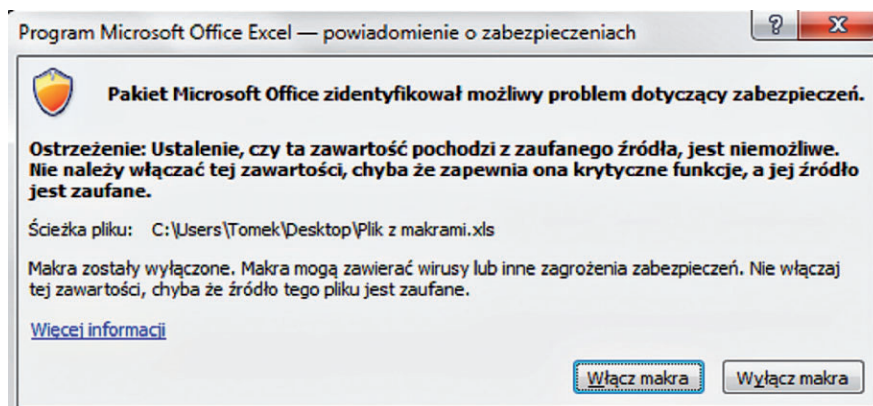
Program Microsoft Office Excel — powiadomienie o zabezpieczeniach

?

X

Pakiet Microsoft Office zidentyfikował możliwy problem dotyczący zabezpieczeń.

Ostrzeżenie: Ustalenie, czy ta zawartość pochodzi z zaufanego źródła, jest niemożliwe. Nie należy włączać tej zawartości, chyba że zapewnia ona krytyczne funkcje, a jej źródło jest zaufane.

Ścieżka pliku: C:\Users\Tomek\Desktop\Plik z makrami.xls

Makra zostały wyłączone. Makra mogą zawierać wirusy lub inne zagrożenia zabezpieczeń. Nie włączaj tej zawartości, chyba że źródło tego pliku jest zaufane.

Więcej informacji

Włącz makra

Wyłącz makra